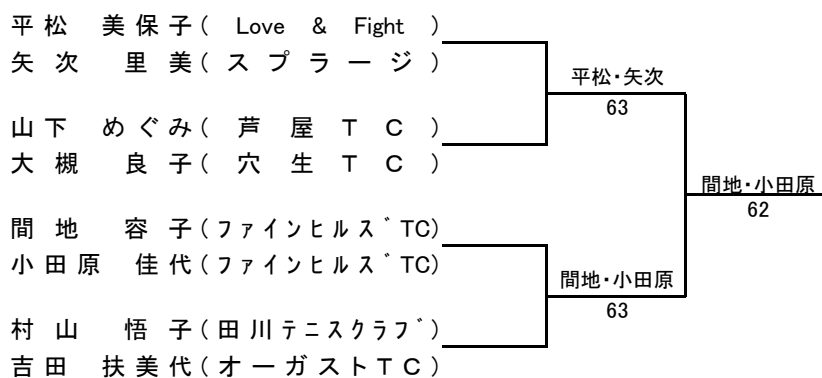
平松　美保子（Love & Fight）
矢次　里美（スプラージ）

山下　めぐみ（芦屋ＴＣ）
大槻　良子（穴生ＴＣ）

間地　容子（ﾌｧｲﾝﾋﾙｽﾞTC)
小田原　佳代（ﾌｧｲﾝﾋﾙｽﾞTC)

村山　悟子（田川ﾃﾆｽｸﾗﾌﾞ）
吉田　扶美代（オーガストＴＣ）

平松・矢次
63

間地・小田原
63

間地・小田原
62